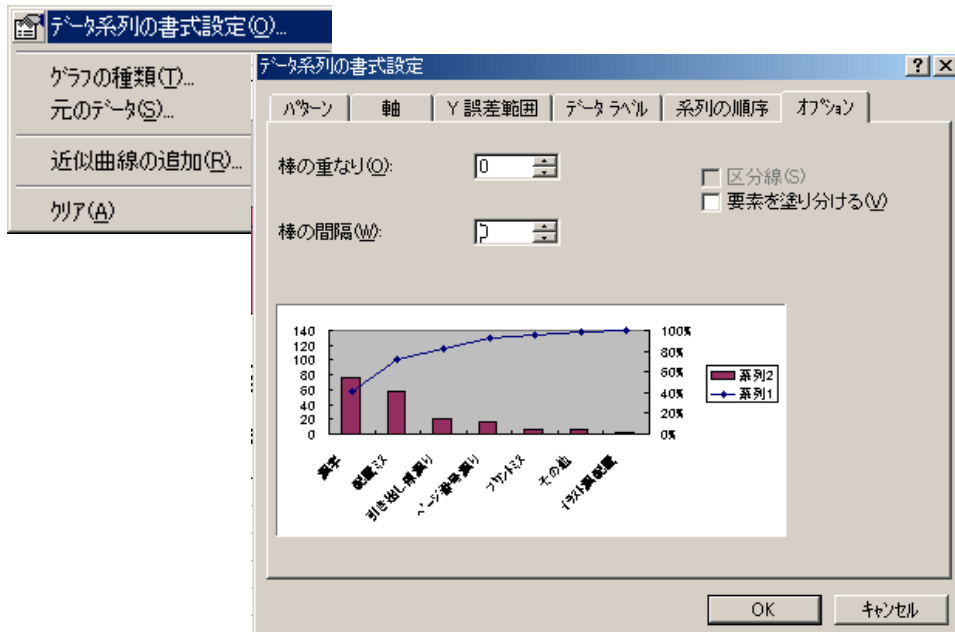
データ系列の書式設定(O)...
グラフの種類(T)...
元のデータ(S)...
近似曲線の追加(R)...
クリア(A)

データ系列の書式設定

?
×

パターン
軸
Y 誤差範囲
データ ラベル
系列の順序
オプション

棒の重なり(O): 0
棒の間隔(W): 0

区分線(S)
要素を塗り分ける(V)

140
120
100
80
60
40
20
0

100%
80%
60%
40%
20%
0%

系列2
系列1

誤字
配置ミス
引き出し線漏り
ページ番号漏り
プリントミス
その他
イラスト間違い

OK
キャンセル